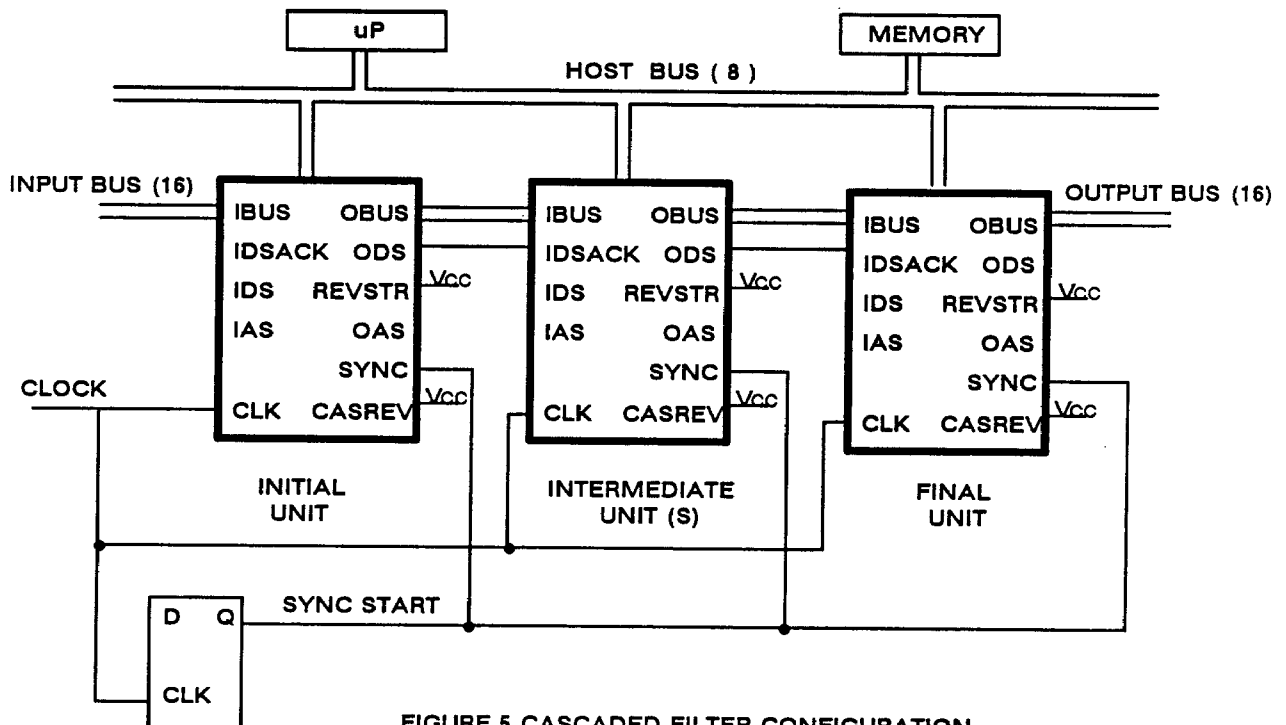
uP

MEMORY

HOST BUS ( 8 )

INPUT BUS (16)

IBUS OBUS
IDSACK ODS
IDS REVSTR
IAS OAS
SYNC
CLK CASREV

Vcc
Vcc

IBUS OBUS
IDSACK ODS
IDS REVSTR
IAS OAS
SYNC
CLK CASREV

Vcc
Vcc

OUTPUT BUS (16)

IBUS OBUS
IDSACK ODS
IDS REVSTR
IAS OAS
SYNC
CLK CASREV

Vcc
Vcc

CLOCK

INITIAL UNIT

INTERMEDIATE UNIT (S)

FINAL UNIT

D Q

SYNC START

CLK

FIGURE 5 CASCADED FILTER CONFIGURATION